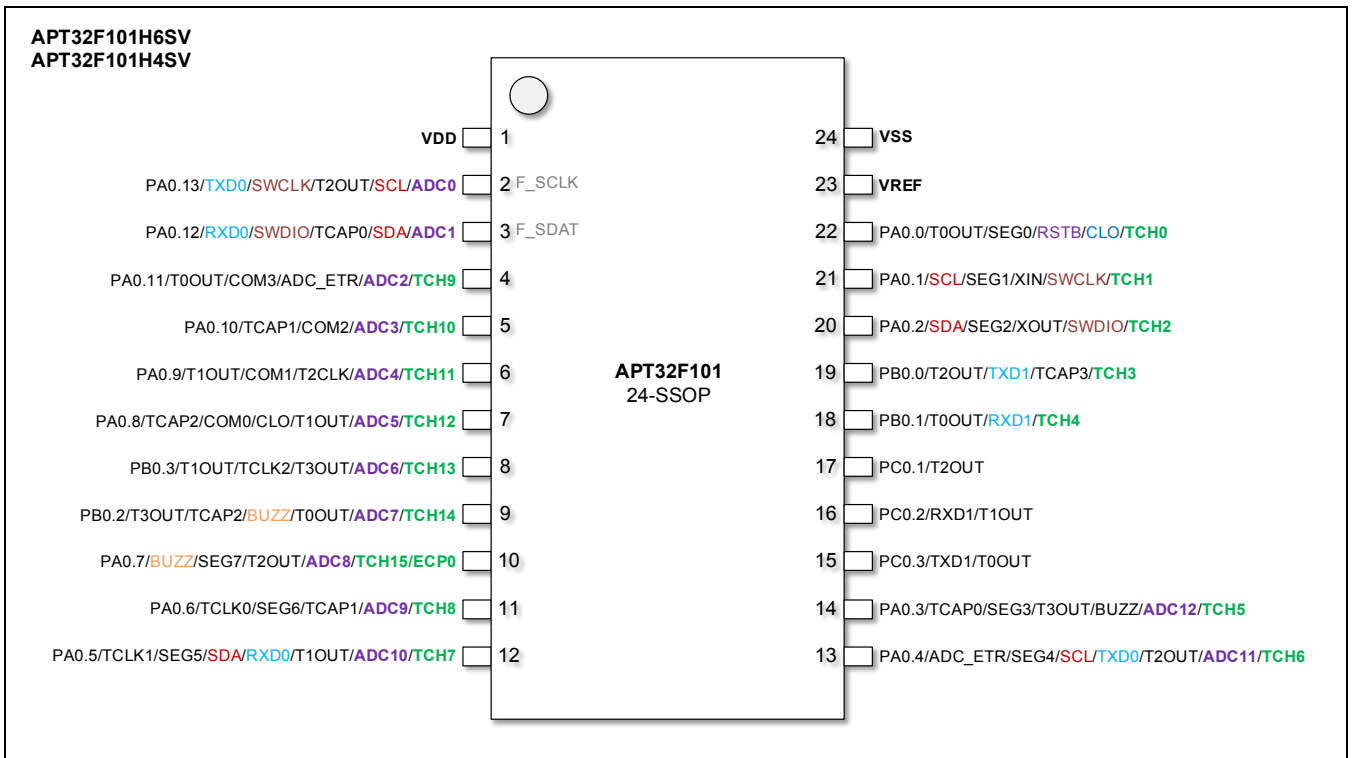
APT32F101H6SV
APT32F101H4SV

VDD 1
PA0.13/TXD0/SWCLK/T2OUT/SCL/ADC0 2 F_SCLK
PA0.12/RXD0/SWDIO/TCAP0/SDA/ADC1 3 F_SDAT
PA0.11/T0OUT/COM3/ADC_ETR/ADC2/TCH9 4
PA0.10/TCAP1/COM2/ADC3/TCH10 5
PA0.9/T1OUT/COM1/T2CLK/ADC4/TCH11 6
PA0.8/TCAP2/COM0/CLO/T1OUT/ADC5/TCH12 7
PB0.3/T1OUT/TCLK2/T3OUT/ADC6/TCH13 8
PB0.2/T3OUT/TCAP2/BUZZ/T0OUT/ADC7/TCH14 9
PA0.7/BUZZ/SEG7/T2OUT/ADC8/TCH15/ECP0 10
PA0.6/TCLK0/SEG6/TCAP1/ADC9/TCH8 11
PA0.5/TCLK1/SEG5/SDA/RXD0/T1OUT/ADC10/TCH7 12

APT32F101
24-SSOP

24 VSS
23 VREF
22 PA0.0/T0OUT/SEG0/RSTB/CLO/TCH0
21 PA0.1/SCL/SEG1/XIN/SWCLK/TCH1
20 PA0.2/SDA/SEG2/XOUT/SWDIO/TCH2
19 PB0.0/T2OUT/TXD1/TCAP3/TCH3
18 PB0.1/T0OUT/RXD1/TCH4
17 PC0.1/T2OUT
16 PC0.2/RXD1/T1OUT
15 PC0.3/TXD1/T0OUT
14 PA0.3/TCAP0/SEG3/T3OUT/BUZZ/ADC12/TCH5
13 PA0.4/ADC_ETR/SEG4/SCL/TXD0/T2OUT/ADC11/TCH6